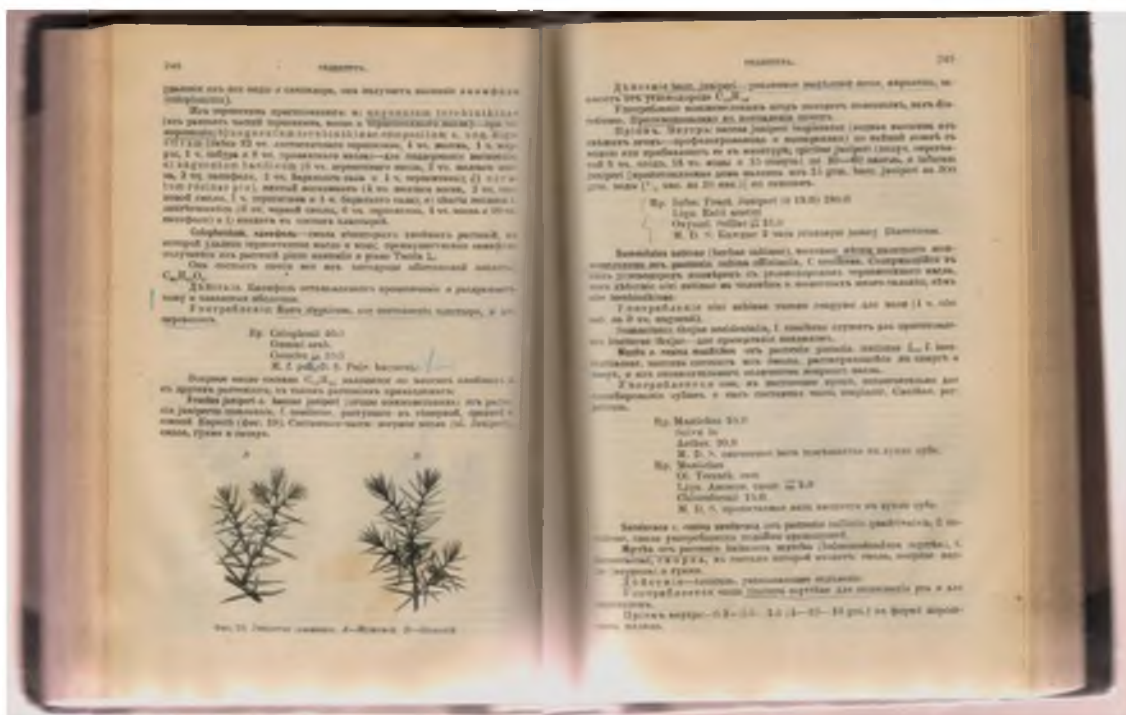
248 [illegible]

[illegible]

Colophonium, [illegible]

$C_{20}H_{30}O_2$.

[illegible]

Rp. Colophonii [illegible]
Gummi arab.
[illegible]
M. f. pulv. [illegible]

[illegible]

Fructus juniperi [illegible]

A B

Фиг. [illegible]

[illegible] 249

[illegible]

Rp. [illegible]

Summitates sabinae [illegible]

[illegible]

Rp. Masticha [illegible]
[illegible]
Aether. 20,0
M. D. S. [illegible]
Rp. Mastichae
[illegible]
Chloroformii 15,0
M. D. S. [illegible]

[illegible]